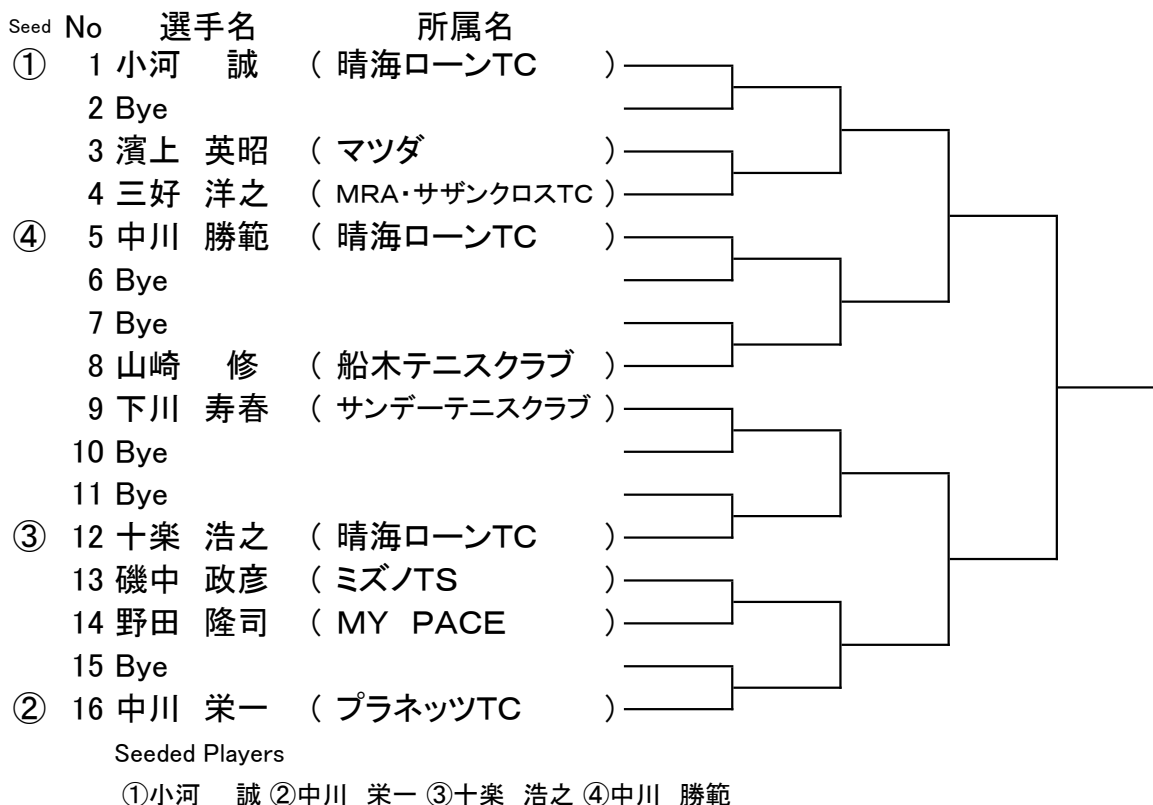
| Seed | No | 選手名 | 所属名 |
|---|---|---|---|
| ① | 1 | 小河　誠 | （ 晴海ローンTC ） |
| | 2 | Bye | |
| | 3 | 濱上　英昭 | （ マツダ ） |
| | 4 | 三好　洋之 | （ MRA・サザンクロスTC ） |
| ④ | 5 | 中川　勝範 | （ 晴海ローンTC ） |
| | 6 | Bye | |
| | 7 | Bye | |
| | 8 | 山崎　修 | （ 船木テニスクラブ ） |
| | 9 | 下川　寿春 | （ サンデーテニスクラブ ） |
| | 10 | Bye | |
| | 11 | Bye | |
| ③ | 12 | 十楽　浩之 | （ 晴海ローンTC ） |
| | 13 | 磯中　政彦 | （ ミズノTS ） |
| | 14 | 野田　隆司 | （ MY PACE ） |
| | 15 | Bye | |
| ② | 16 | 中川　栄一 | （ プラネッツTC ） |

Seeded Players

①小河　誠 ②中川　栄一 ③十楽　浩之 ④中川　勝範